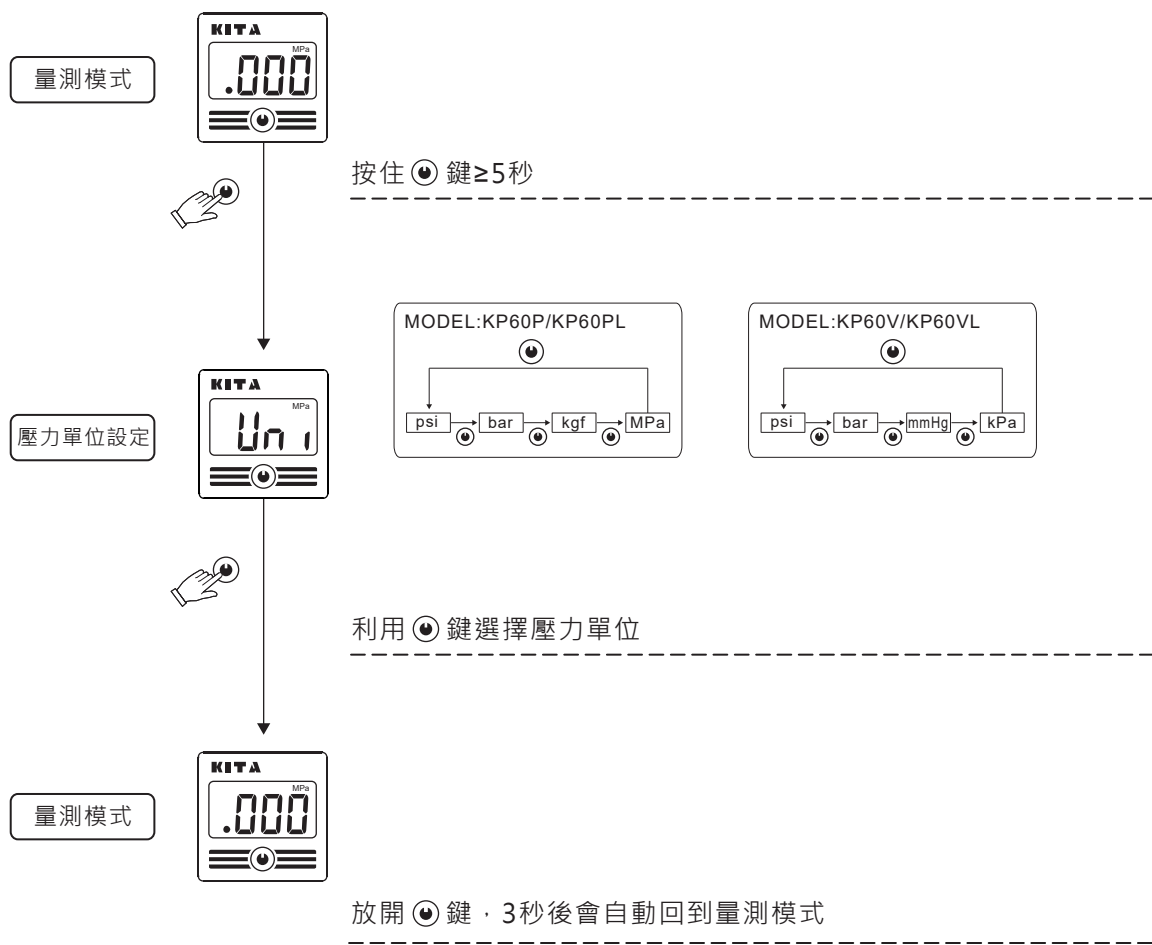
量測模式

KITA
MPa
.000

按住 鍵≥5秒

MODEL:KP60P/KP60PL

psi bar kgf MPa

MODEL:KP60V/KP60VL

psi bar mmHg kPa

壓力單位設定

KITA
MPa
Uni

利用 鍵選擇壓力單位

量測模式

KITA
MPa
.000

放開 鍵，3秒後會自動回到量測模式